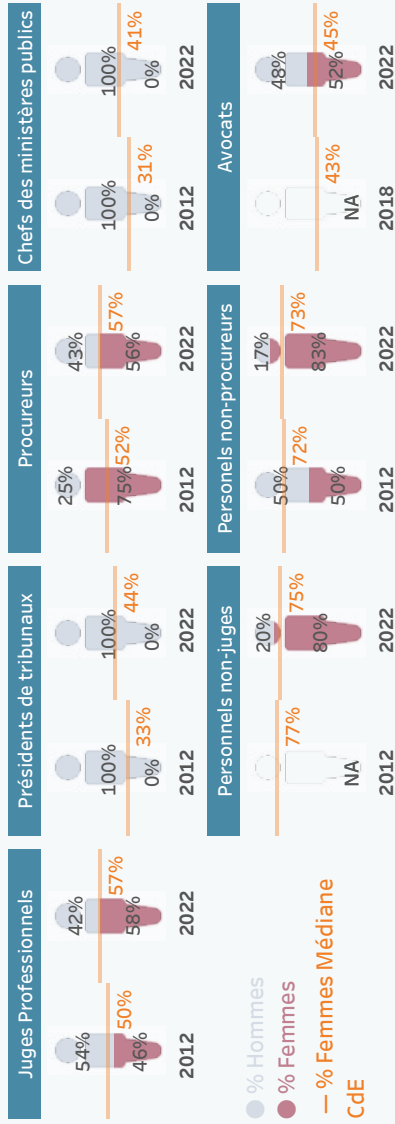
Juges Professionnels
54%
46%
50%
2012
42%
58%
57%
2022

% Hommes
% Femmes
— % Femmes Médiane CdE

Présidents de tribunaux
100%
0%
33%
2012
100%
0%
44%
2022

Personnels non-juges
NA
77%
2012
20%
80%
75%
2022

Procureurs
25%
75%
52%
2012
43%
56%
57%
2022

Personnels non-procureurs
50%
50%
72%
2012
17%
83%
73%
2022

Chefs des ministères publics
100%
0%
31%
2012
100%
0%
41%
2022

Avocats
NA
43%
2018
48%
52%
45%
2022